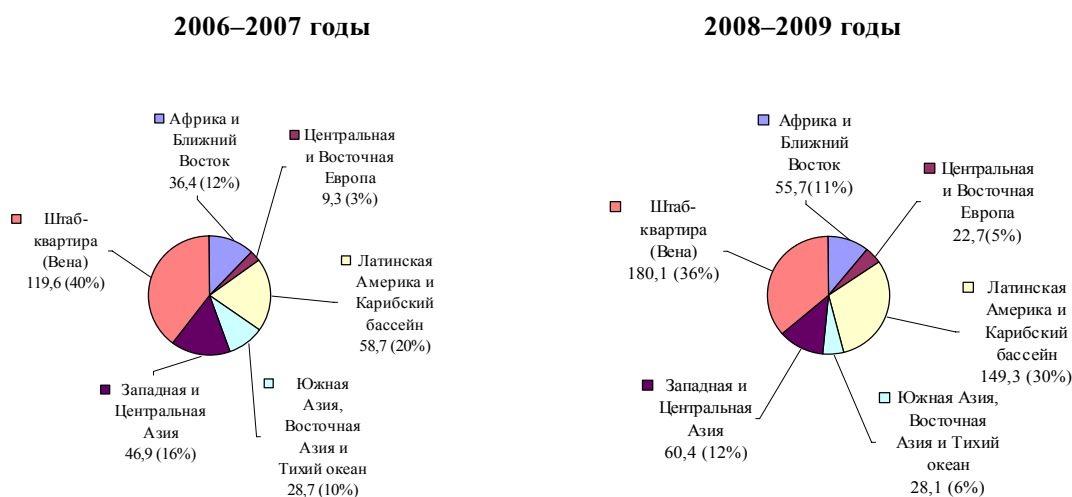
2006–2007 годы

Африка и Ближний Восток 36,4 (12%)

Центральная и Восточная Европа 9,3 (3%)

Штаб-квартира (Вена) 119,6 (40%)

Латинская Америка и Карибский бассейн 58,7 (20%)

Западная и Центральная Азия 46,9 (16%)

Южная Азия, Восточная Азия и Тихий океан 28,7 (10%)

2008–2009 годы

Африка и Ближний Восток 55,7(11%)

Центральная и Восточная Европа 22,7(5%)

Штаб-квартира (Вена) 180,1 (36%)

Латинская Америка и Карибский бассейн 149,3 (30%)

Западная и Центральная Азия 60,4 (12%)

Южная Азия, Восточная Азия и Тихий океан 28,1 (6%)